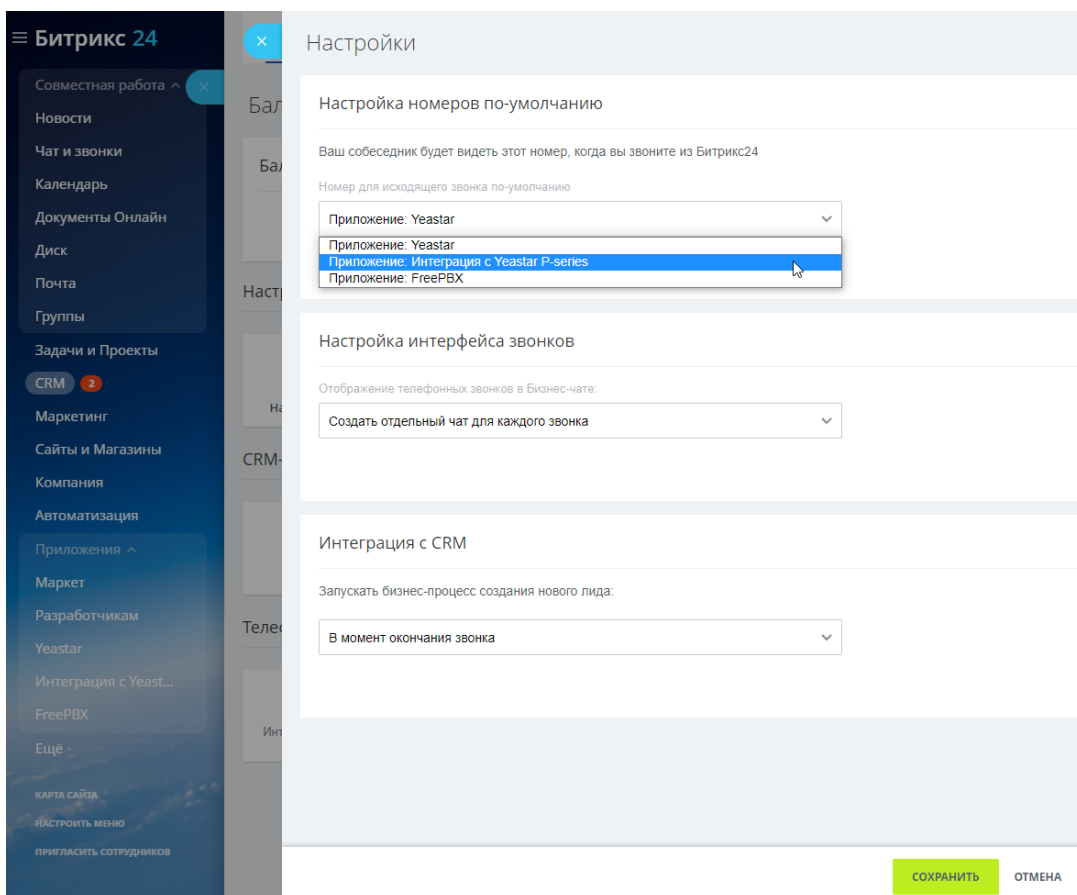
≡ Битрикс 24

Совместная работа ^
Новости
Чат и звонки
Календарь
Документы Онлайн
Диск
Почта
Группы
Задачи и Проекты
CRM 2
Маркетинг
Сайты и Магазины
Компания
Автоматизация
Приложения ^
Маркет
Разработчикам
Yeastar
Интеграция с Yeast...
FreePBX
Ещё
КАРТА САЙТА
НАСТРОИТЬ МЕНЮ
ПРИГЛАСИТЬ СОТРУДНИКОВ

Бал
Бал
Наст
На
CRM-
Теле
Инт

Настройки

Настройка номеров по-умолчанию

Ваш собеседник будет видеть этот номер, когда вы звоните из Битрикс24

Номер для исходящего звонка по-умолчанию

Приложение: Yeastar

Приложение: Yeastar
Приложение: Интеграция с Yeastar P-series
Приложение: FreePBX

Настройка интерфейса звонков

Отображение телефонных звонков в Бизнес-чате:

Создать отдельный чат для каждого звонка

Интеграция с CRM

Запускать бизнес-процесс создания нового лида:

В момент окончания звонка

СОХРАНИТЬ ОТМЕНА